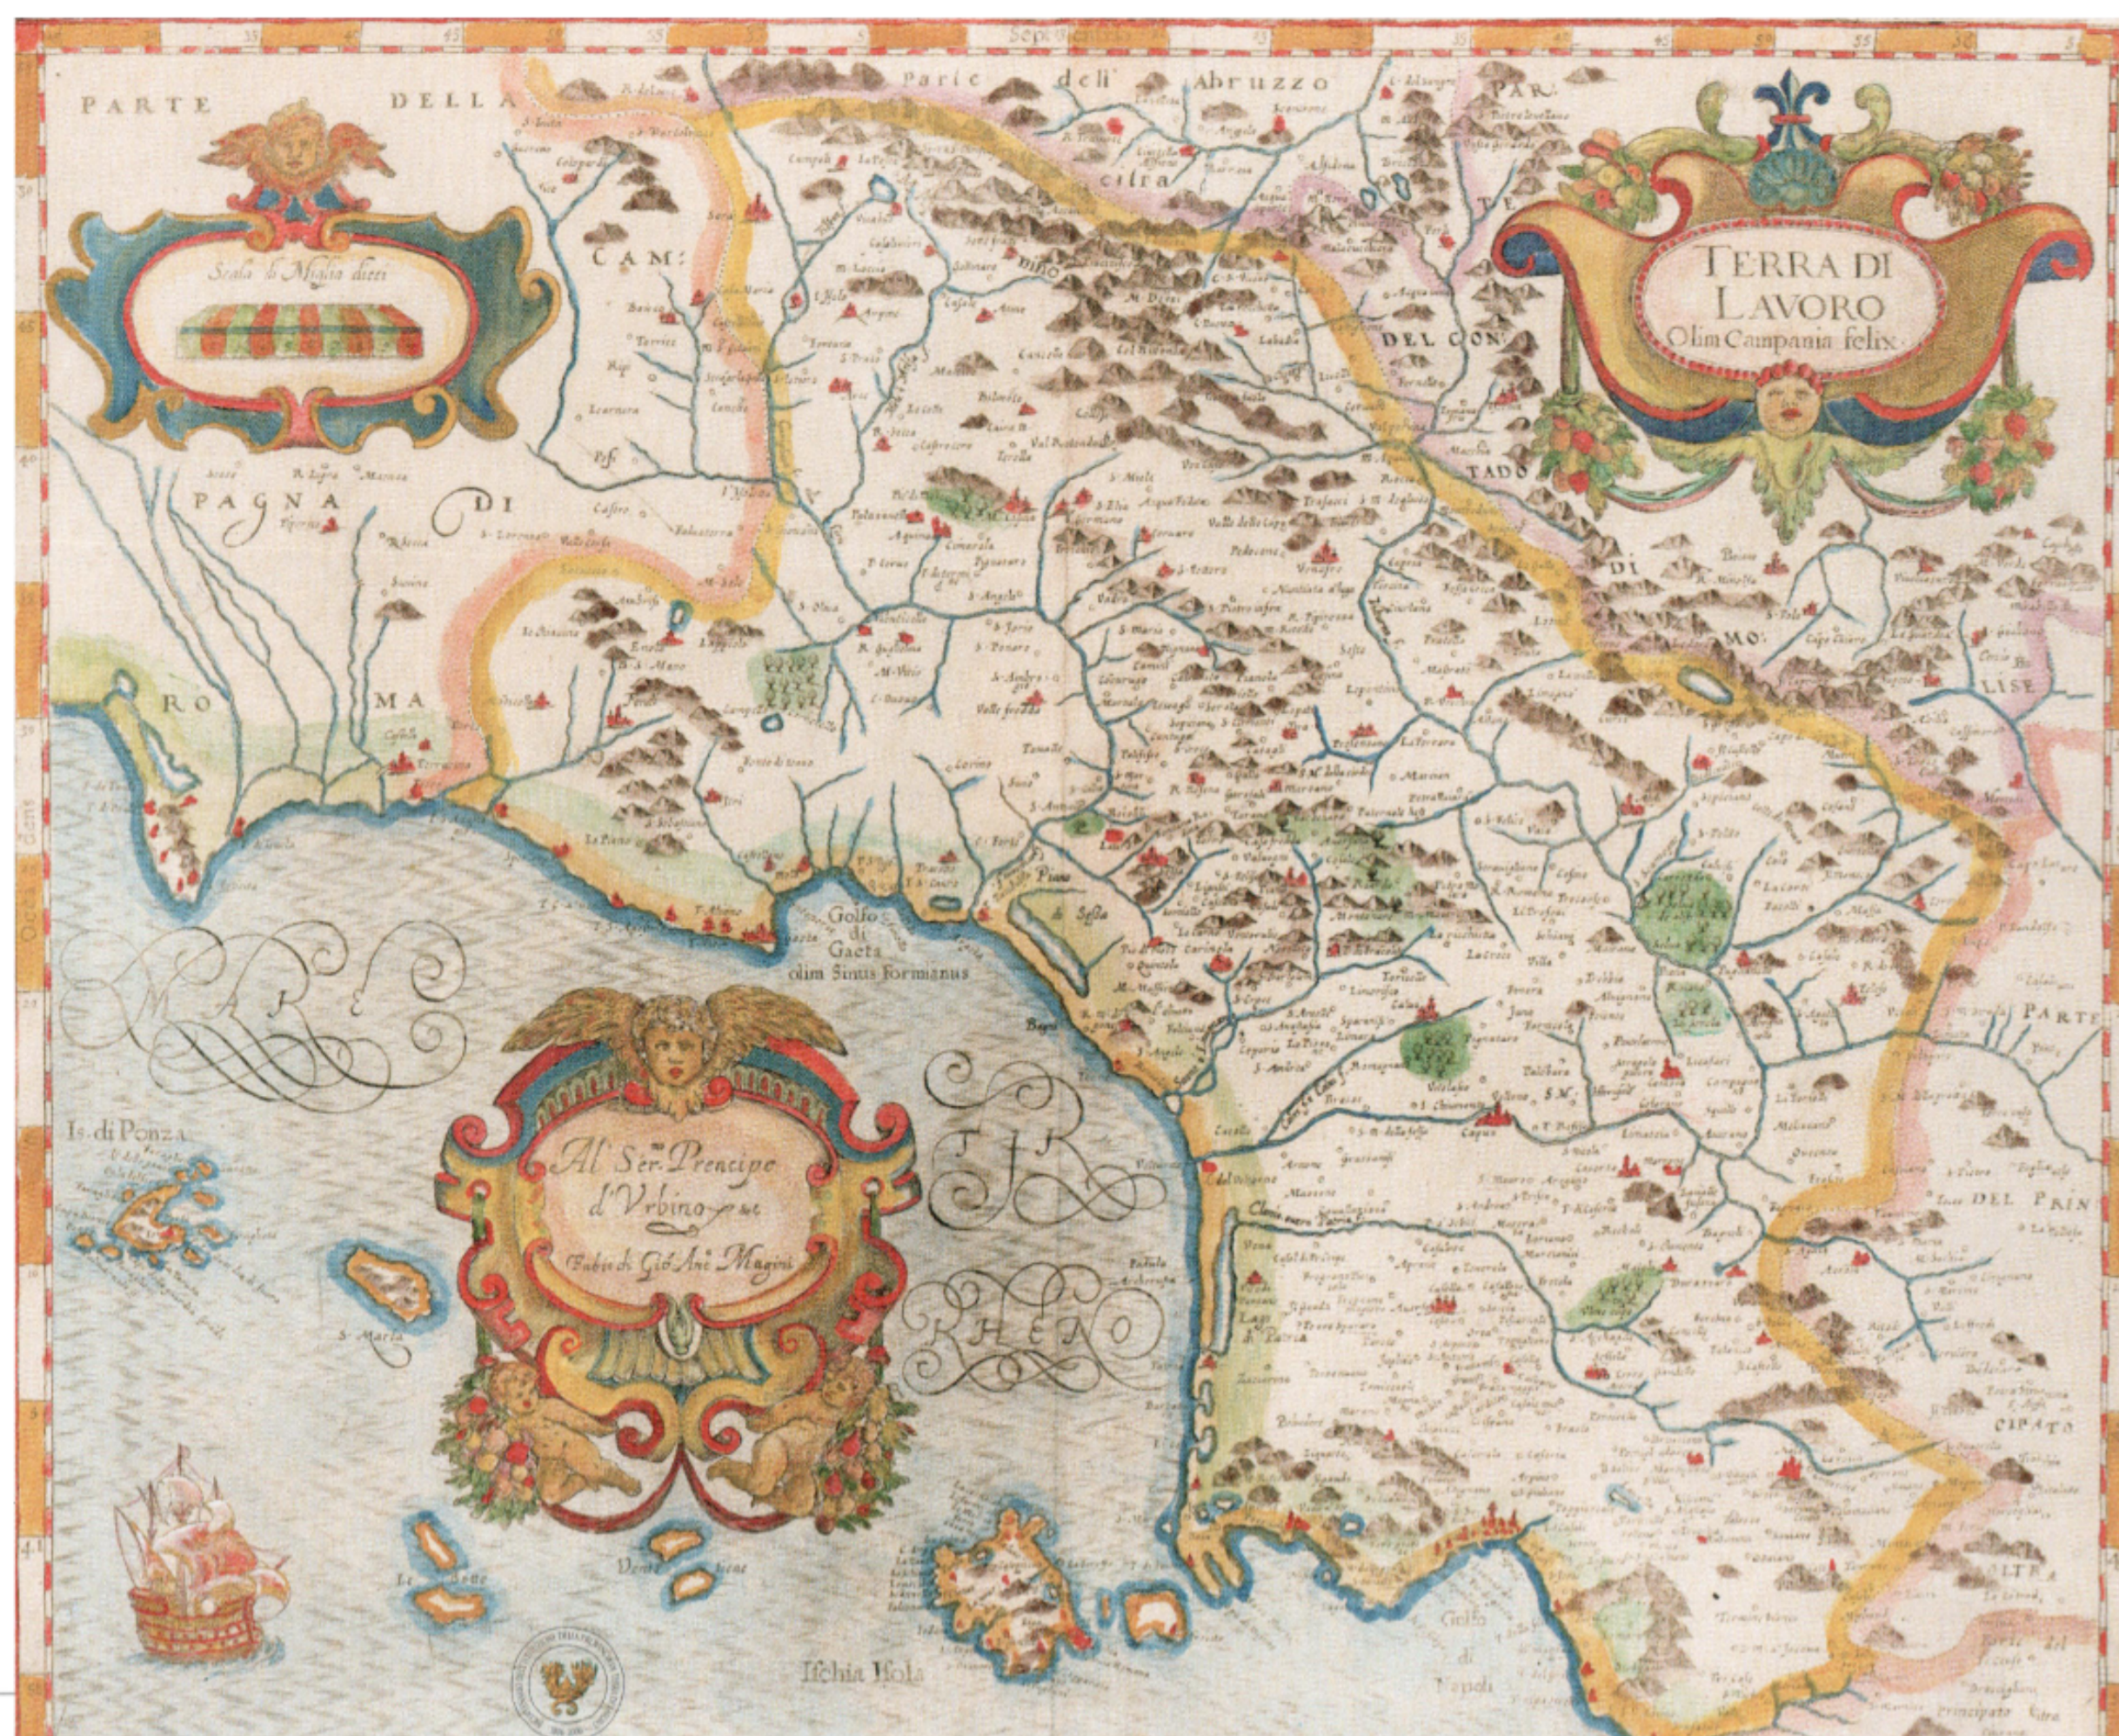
Settentrione

PARTE DELLA

Parte dell' ABRUZZO

PAR

CITRA

TE

DEL CON

TADO

DI

MO

LISE

Scala di Miglia dieci

TERRA DI LAVORO
Olim Campania felix

CAM

PAGNA DI

ROMA

Golfo di Gaeta olim Sinus Formianus

MARE

TIRRHENO

Is. di Ponza

S. Maria

Al Ser.mo Prencipe d'Vrbino &c.
Fabio di Gio. Ant. Magini

Ischia Isola

Golfo di Napoli

PARTE

DEL PRIN

CIPATO

ULTRA

Principato Citra

Capua

Gaeta

Sessa

Venafro

Isernia